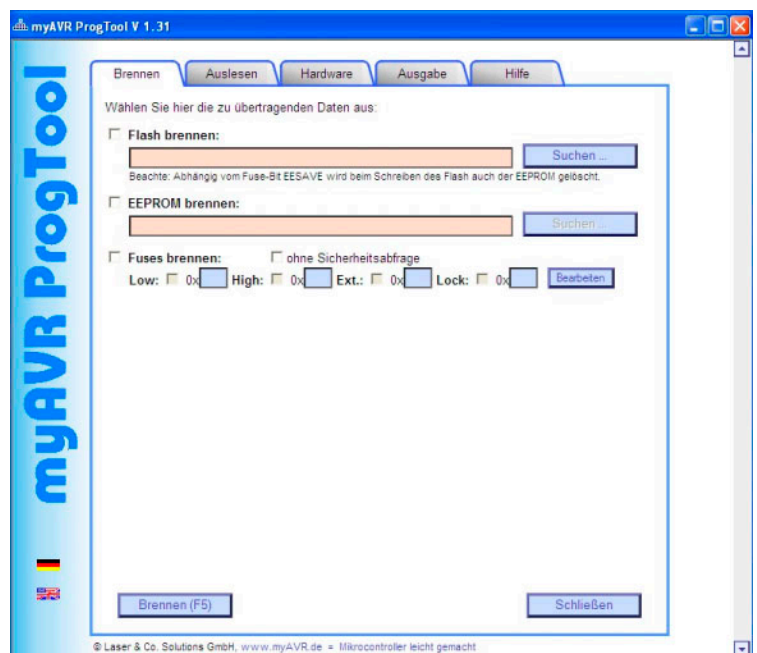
myAVR ProgTool V 1.31

myAVR ProgTool

Brennen | Auslesen | Hardware | Ausgabe | Hilfe

Wählen Sie hier die zu übertragenden Daten aus:

Flash brennen:

Suchen ...

Beachte: Abhängig vom Fuse-Bit EESAVE wird beim Schreiben des Flash auch der EEPROM gelöscht.

EEPROM brennen:

Suchen ...

Fuses brennen: ohne Sicherheitsabfrage

Low: 0x High: 0x Ext.: 0x Lock: 0x Bearbeiten

Brennen (F5) Schließen

© Laser & Co. Solutions GmbH, www.myAVR.de = Mikrocontroller leicht gemacht